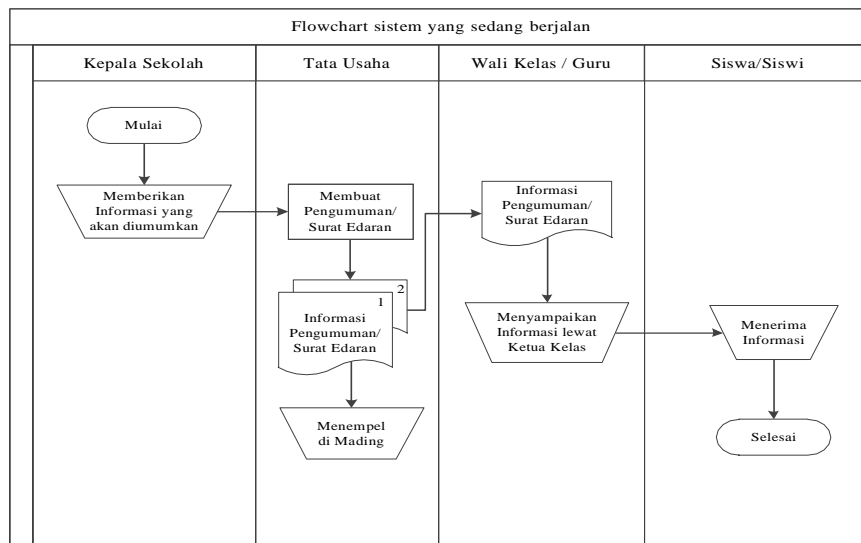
Flowchart sistem yang sedang berjalan

Kepala Sekolah

Tata Usaha

Wali Kelas / Guru

Siswa/Siswi

Mulai

Memberikan Informasi yang akan diumumkan

Membuat Pengumuman/ Surat Edaran

2

1

Informasi Pengumuman/ Surat Edaran

Menempel di Mading

Informasi Pengumuman/ Surat Edaran

Menyampaikan Informasi lewat Ketua Kelas

Menerima Informasi

Selesai